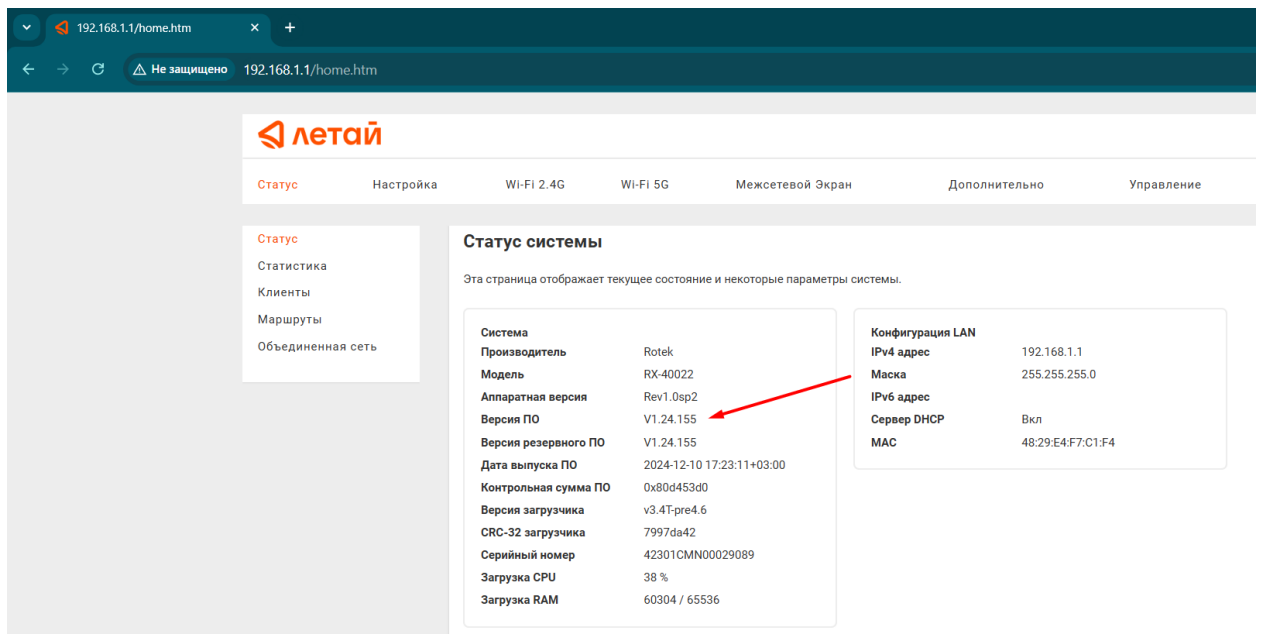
192.168.1.1/home.htm ×
+

Не защищено 192.168.1.1/home.htm

летай

Статус Настройка Wi-Fi 2.4G Wi-Fi 5G Межсетевой Экран Дополнительно Управление

Статус
Статистика
Клиенты
Маршруты
Объединенная сеть

Статус системы

Эта страница отображает текущее состояние и некоторые параметры системы.

| Система | |
|---|---|
| Производитель | Rotek |
| Модель | RX-40022 |
| Аппаратная версия | Rev1.0sp2 |
| Версия ПО | V1.24.155 |
| Версия резервного ПО | V1.24.155 |
| Дата выпуска ПО | 2024-12-10 17:23:11+03:00 |
| Контрольная сумма ПО | 0x80d453d0 |
| Версия загрузчика | v3.4T-pre4.6 |
| CRC-32 загрузчика | 7997da42 |
| Серийный номер | 42301CMN00029089 |
| Загрузка CPU | 38 % |
| Загрузка RAM | 60304 / 65536 |

| Конфигурация LAN | |
|---|---|
| IPv4 адрес | 192.168.1.1 |
| Маска | 255.255.255.0 |
| IPv6 адрес | |
| Сервер DHCP | Вкл |
| MAC | 48:29:E4:F7:C1:F4 |